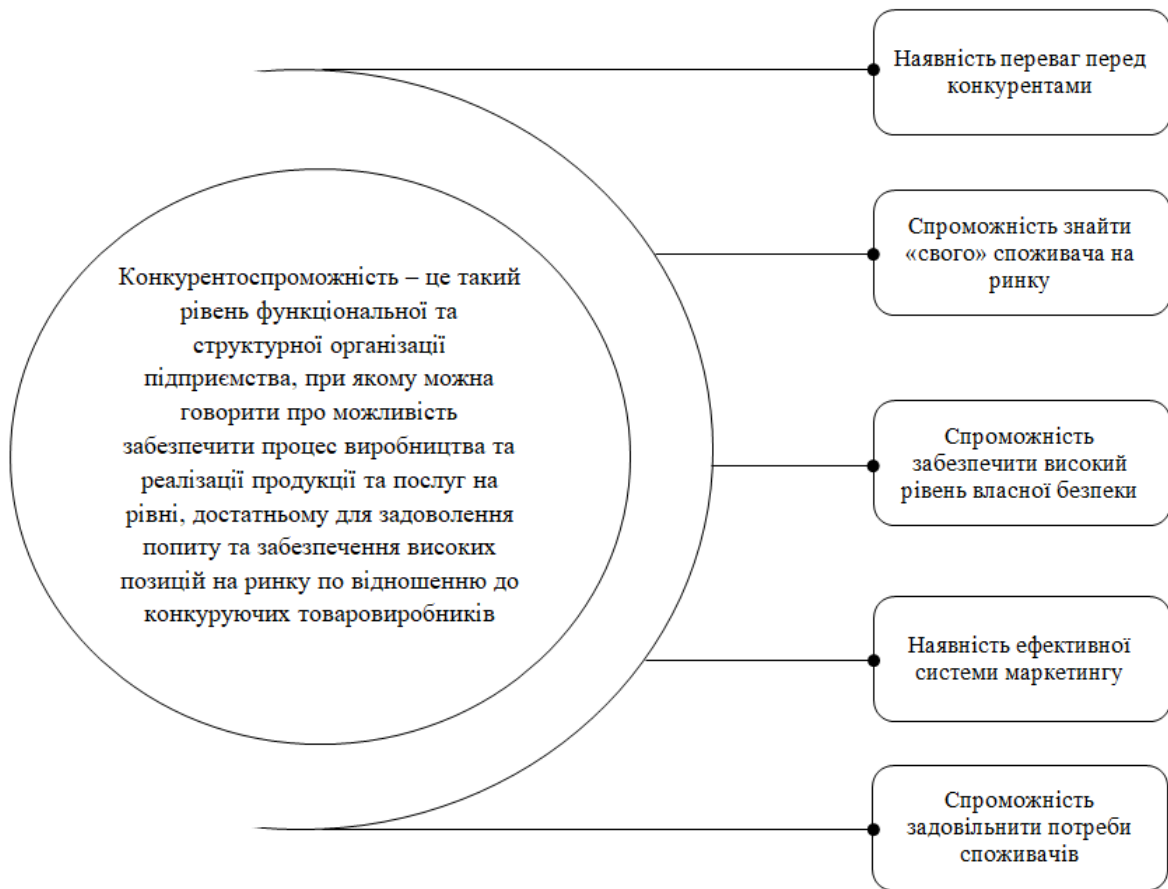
Конкурентоспроможність – це такий рівень функціональної та структурної організації підприємства, при якому можна говорити про можливість забезпечити процес виробництва та реалізації продукції та послуг на рівні, достатньому для задоволення попиту та забезпечення високих позицій на ринку по відношенню до конкуруючих товаровиробників

Наявність переваг перед конкурентами

Спроможність знайти «свого» споживача на ринку

Спроможність забезпечити високий рівень власної безпеки

Наявність ефективної системи маркетингу

Спроможність задовільнити потреби споживачів